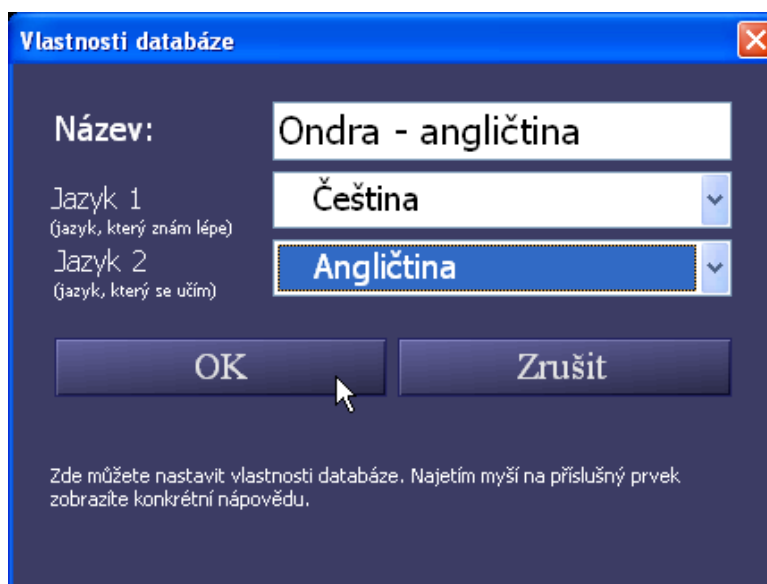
Vlastnosti databáze

Název:
Ondra - angličtina

Jazyk 1
(jazyk, který znám lépe)
Čeština

Jazyk 2
(jazyk, který se učím)
Angličtina

OK
Zrušit

Zde můžete nastavit vlastnosti databáze. Najetím myší na příslušný prvek zobrazíte konkrétní nápovědu.